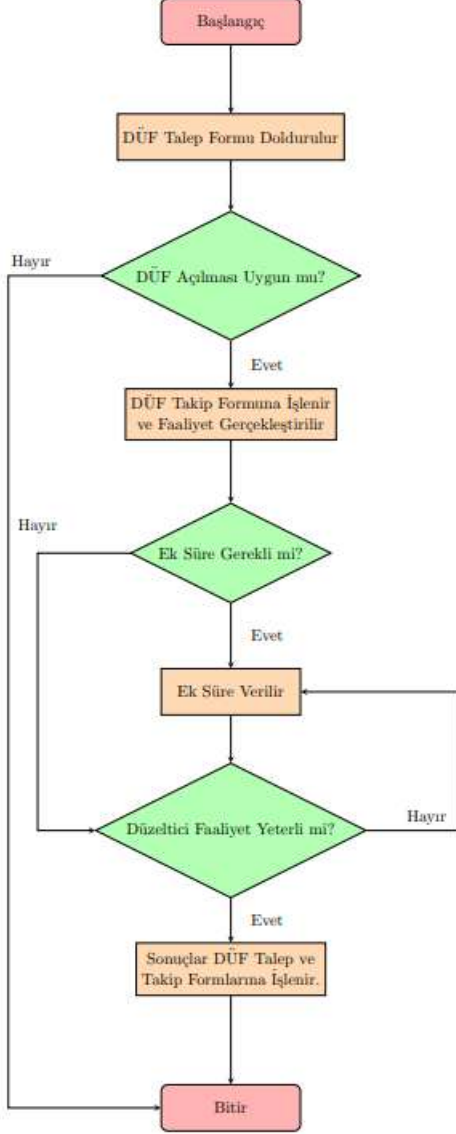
Başlangıç

DÜF Talep Formu Doldurulur

Hayır

DÜF Açılması Uygun mu?

Evet

DÜF Takip Formuna İşlenir ve Faaliyet Gerçekleştirilir

Hayır

Ek Süre Gerekli mi?

Evet

Ek Süre Verilir

Düzeltici Faaliyet Yeterli mi?

Hayır

Evet

Sonuçlar DÜF Talep ve Takip Formlarına İşlenir.

Bitir